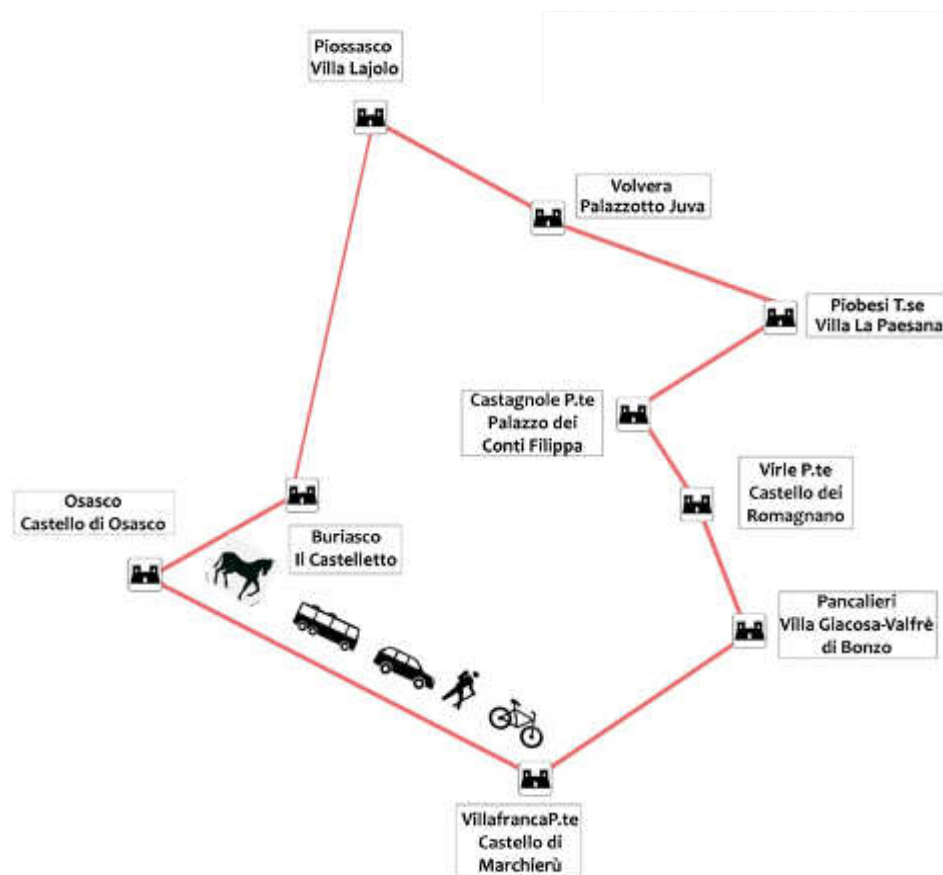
Piossasco
Villa Lajolo

Volvera
Palazzotto Juva

Piobesi T.se
Villa La Paesana

Castagnole P.te
Palazzo dei
Conti Filippa

Virle P.te
Castello dei
Romagnano

Osasco
Castello di Osasco

Buriasco
Il Castelletto

Pancalieri
Villa Giacosa-Valfrè
di Bonzo

VillafrancaP.te
Castello di
Marchierù